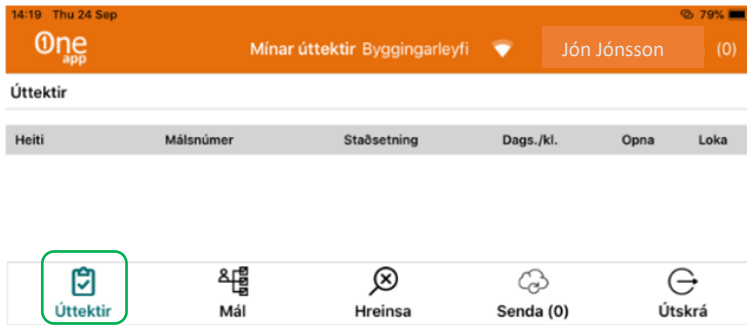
14:19 Thu 24 Sep

79%

One app

Mínar úttektir Byggingarleyfi

Jón Jónsson

(0)

Úttektir

| Heiti | Málsnúmer | Staðsetning | Dags./kl. | Opna | Loka |
|---|---|---|---|---|---|

Úttektir

Mál

Hreinsa

Senda (0)

Útskrá